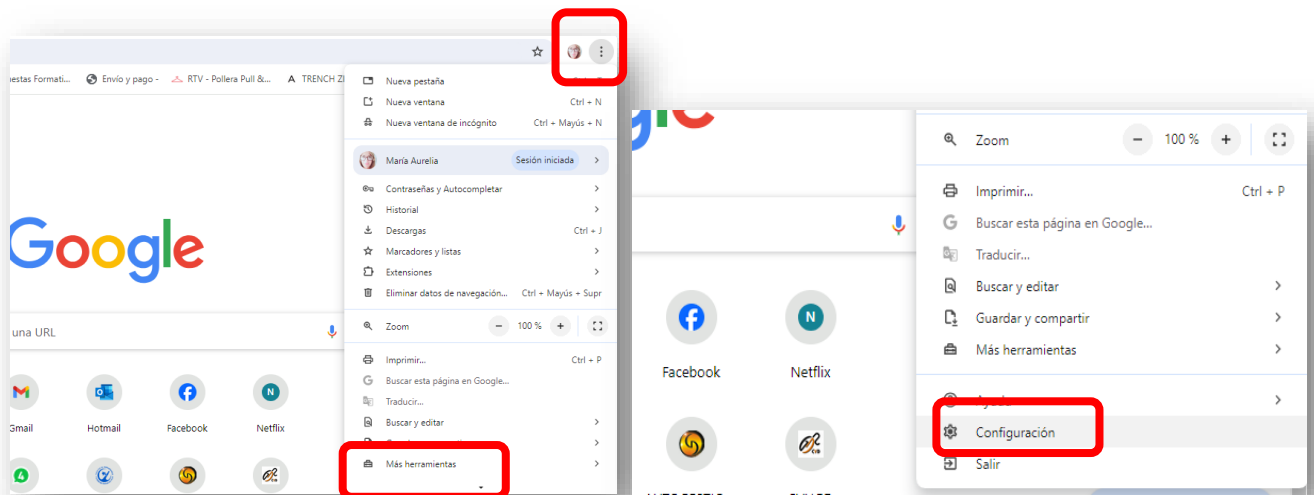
estas Formati... Envío y pago - RTV - Pollera Pull &... TRENCH Z

Nueva pestaña
Nueva ventana Ctrl + N
Nueva ventana de incógnito Ctrl + Mayús + N
María Aurelia Sesión iniciada
Contraseñas y Autocompletar
Historial
Descargas Ctrl + J
Marcadores y listas
Extensiones
Eliminar datos de navegación... Ctrl + Mayús + Supr
Zoom − 100 % +
Imprimir... Ctrl + P
Buscar esta página en Google...
Traducir...
Buscar y editar
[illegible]
Más herramientas

Google
una URL
Gmail Hotmail Facebook Netflix

Zoom − 100 % +
Imprimir... Ctrl + P
Buscar esta página en Google...
Traducir...
Buscar y editar
Guardar y compartir
Más herramientas
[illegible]
Configuración
Salir

Facebook Netflix